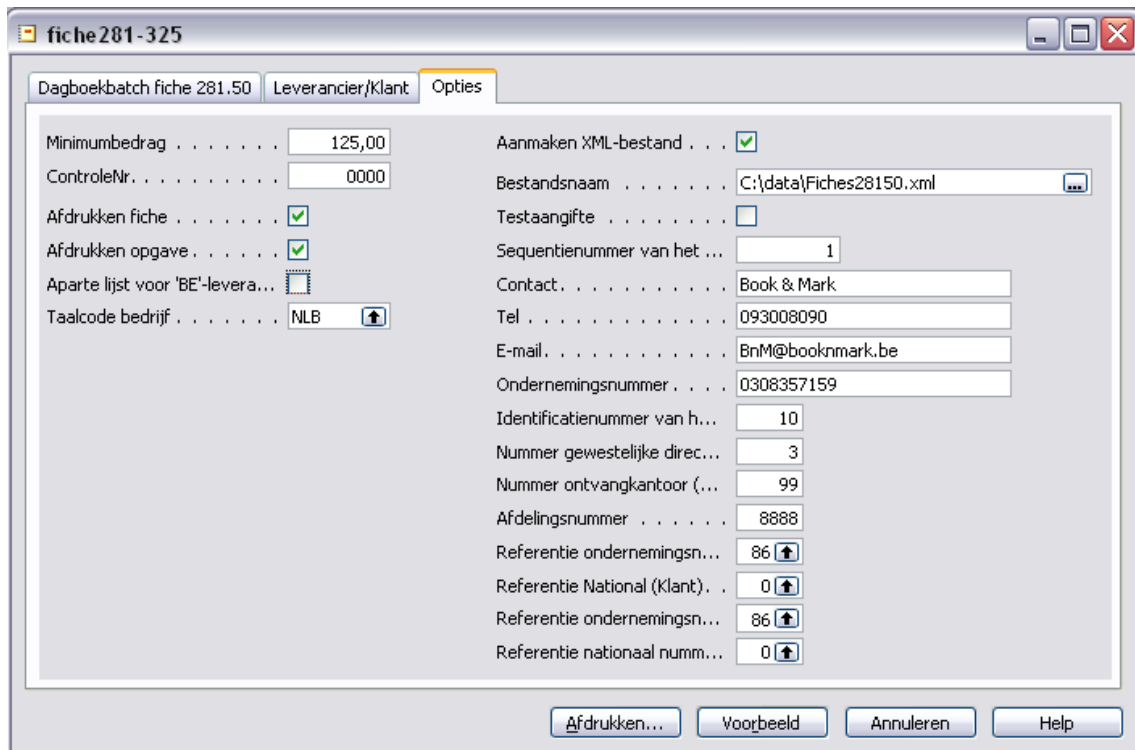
fiche281-325

Dagboekbatch fiche 281.50 | Leverancier/Klant | Opties

Minimumbedrag . . . . . . . 125,00
ControleNr. . . . . . . . . . 0000
Afdrukken fiche . . . . . . . ☑
Afdrukken opgave . . . . . . ☑
Aparte lijst voor 'BE'-levera... ☐
Taalcode bedrijf . . . . . . . NLB

Aanmaken XML-bestand . . . ☑
Bestandsnaam . . . . . . . C:\data\Fiches28150.xml
Testaangifte . . . . . . . . ☐
Sequentienummer van het ... 1
Contact. . . . . . . . . . . Book & Mark
Tel . . . . . . . . . . . . . 093008090
E-mail. . . . . . . . . . . . BnM@booknmark.be
Ondernemingsnummer . . . . 0308357159
Identificatienummer van h... 10
Nummer gewestelijke direc... 3
Nummer ontvangkantoor (... 99
Afdelingsnummer . . . . . . 8888
Referentie ondernemingsn... 86
Referentie National (Klant). . 0
Referentie ondernemingsn... 86
Referentie nationaal numm... 0

Afdrukken... | Voorbeeld | Annuleren | Help